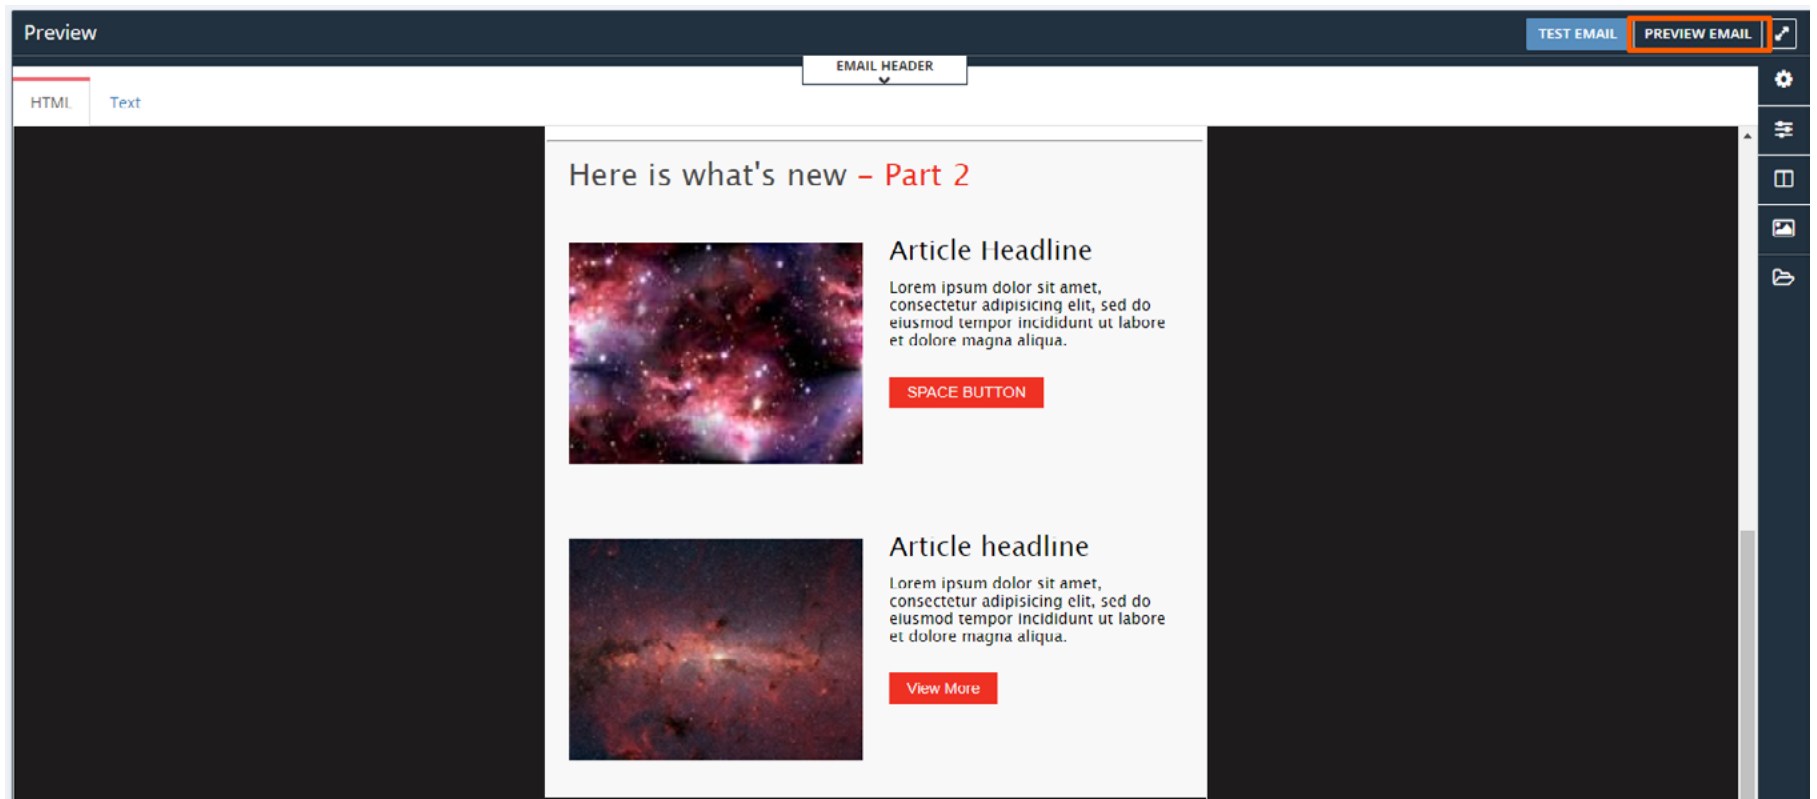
Preview

TEST EMAIL PREVIEW EMAIL

EMAIL HEADER

HTML Text

Here is what's new – Part 2

Article Headline

Lorem ipsum dolor sit amet, consectetur adipisicing elit, sed do eiusmod tempor incididunt ut labore et dolore magna aliqua.

SPACE BUTTON

Article headline

Lorem ipsum dolor sit amet, consectetur adipisicing elit, sed do eiusmod tempor incididunt ut labore et dolore magna aliqua.

View More